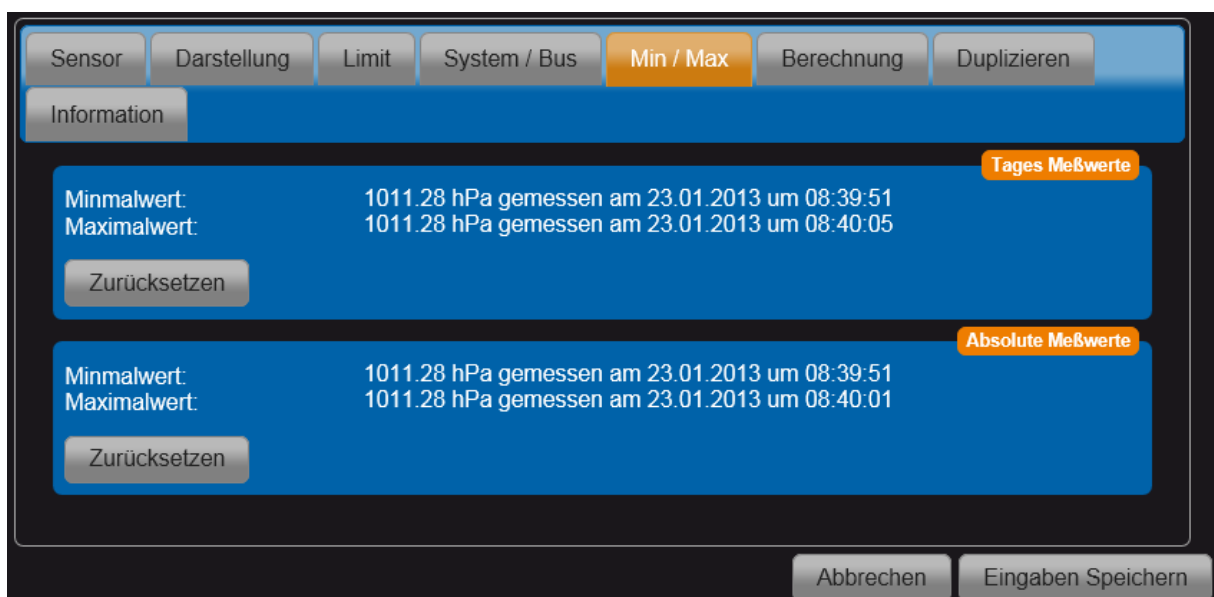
Sensor Darstellung Limit System / Bus Min / Max Berechnung Duplizieren

Information

Tages Meßwerte

Minmalwert: 1011.28 hPa gemessen am 23.01.2013 um 08:39:51
Maximalwert: 1011.28 hPa gemessen am 23.01.2013 um 08:40:05

Zurücksetzen

Absolute Meßwerte

Minmalwert: 1011.28 hPa gemessen am 23.01.2013 um 08:39:51
Maximalwert: 1011.28 hPa gemessen am 23.01.2013 um 08:40:01

Zurücksetzen

Abbrechen Eingaben Speichern